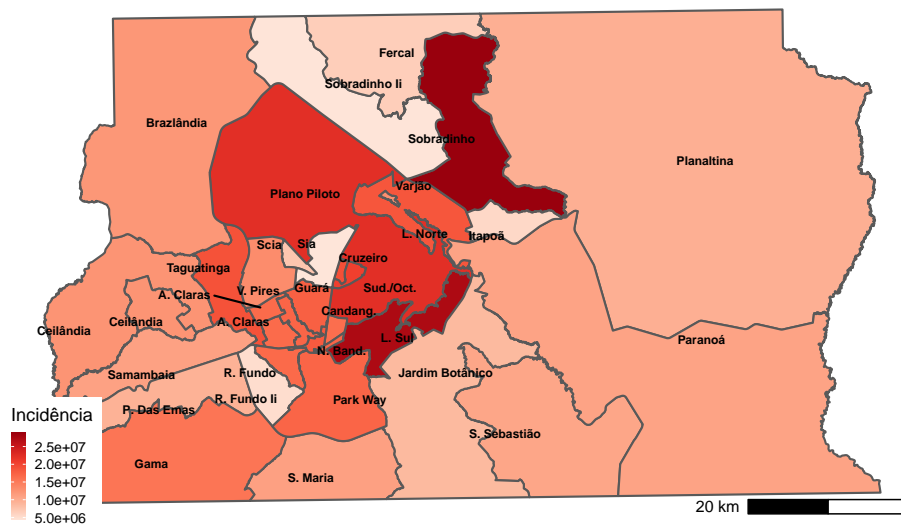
Fercal
Sobradinho Ii
Sobradinho
Brazlândia
Planaltina
Plano Piloto
Varjão
L. Norte
Itapoã
Scia
Sia
Taguatinga
Cruzeiro
A. Claras
V. Pires
Guará
Sud./Oct.
Candang.
A. Claras
Ceilândia
Ceilândia
L. Sul
N. Band.
Paranoá
Samambaia
R. Fundo
Jardim Botânico
P. Das Emas
R. Fundo Ii
Park Way
S. Sebastião
Gama
S. Maria
Incidência
2.5e+07
2.0e+07
1.5e+07
1.0e+07
5.0e+06
20 km